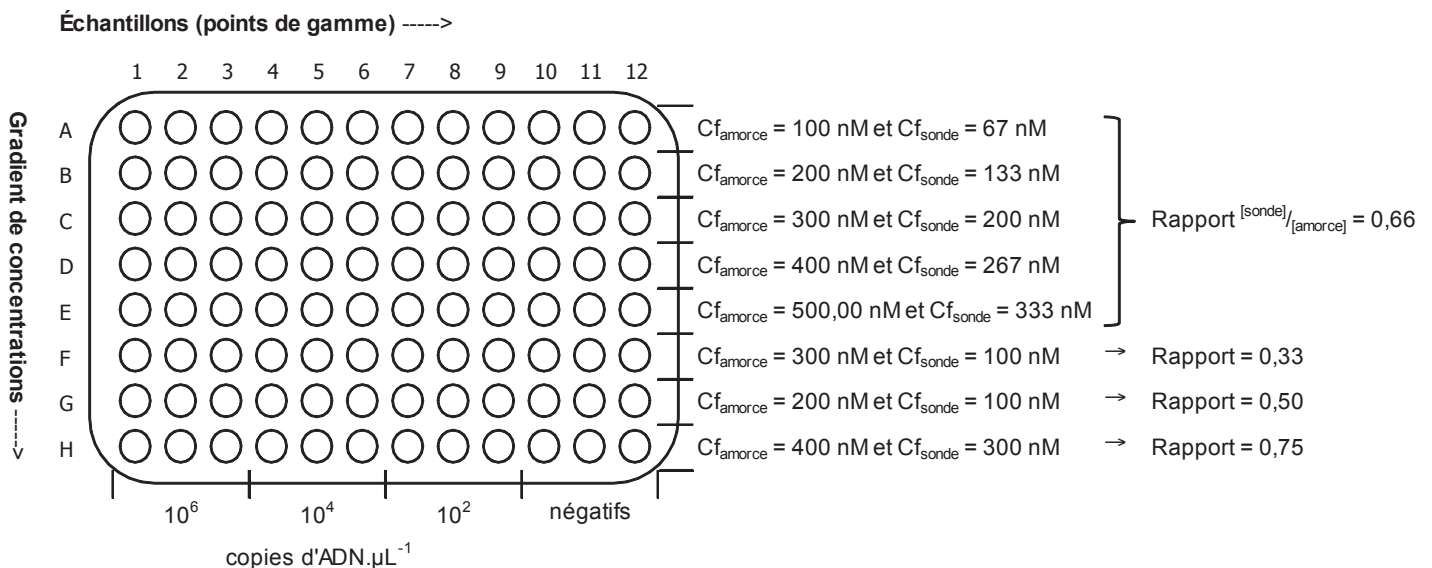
Échantillons (points de gamme) ----->

Gradient de concentrations ----->

1 2 3 4 5 6 7 8 9 10 11 12

A
B
C
D
E
F
G
H

$Cf_{amorce}$ = 100 nM et $Cf_{sonde}$ = 67 nM
$Cf_{amorce}$ = 200 nM et $Cf_{sonde}$ = 133 nM
$Cf_{amorce}$ = 300 nM et $Cf_{sonde}$ = 200 nM
$Cf_{amorce}$ = 400 nM et $Cf_{sonde}$ = 267 nM
$Cf_{amorce}$ = 500,00 nM et $Cf_{sonde}$ = 333 nM

Rapport $^{[sonde]}/_{[amorce]}$ = 0,66

$Cf_{amorce}$ = 300 nM et $Cf_{sonde}$ = 100 nM → Rapport = 0,33
$Cf_{amorce}$ = 200 nM et $Cf_{sonde}$ = 100 nM → Rapport = 0,50
$Cf_{amorce}$ = 400 nM et $Cf_{sonde}$ = 300 nM → Rapport = 0,75

$10^6$ $10^4$ $10^2$ négatifs

copies d'ADN.µL$^{-1}$